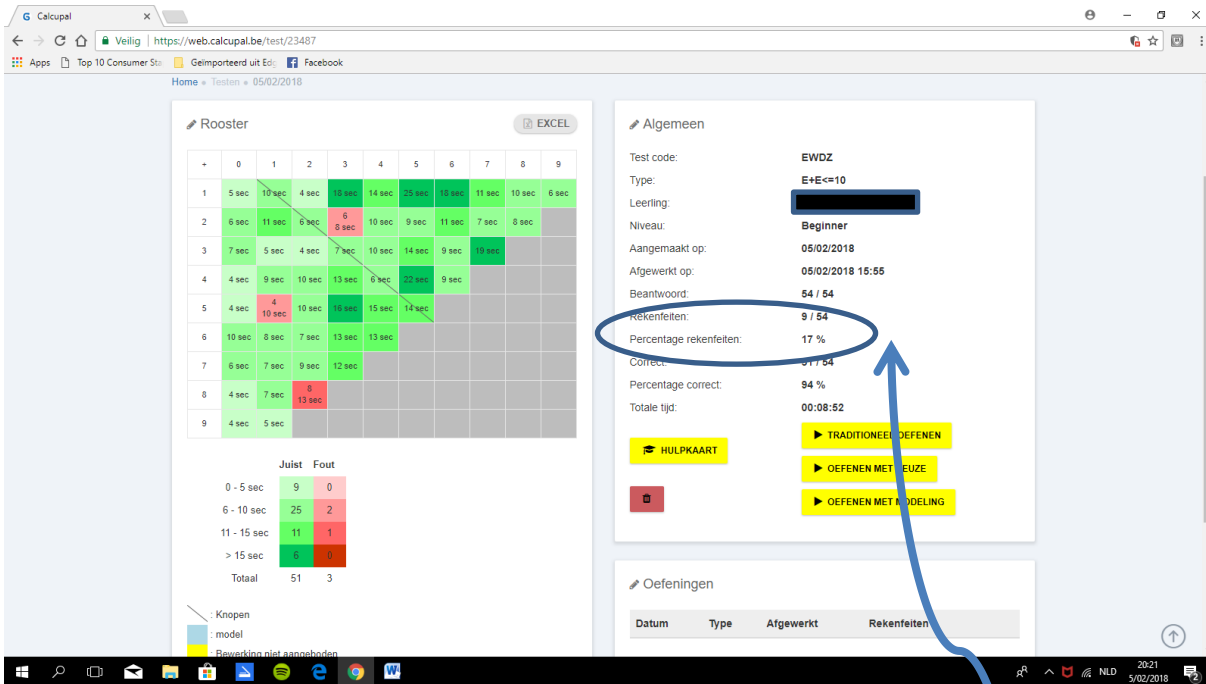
Calcupal

Veilig | https://web.calcupal.be/test/23487

Apps Top 10 Consumer Sta Geïmporteerd uit Edg Facebook

Home • Testen • 05/02/2018

Rooster

EXCEL

| + | 0 | 1 | 2 | 3 | 4 | 5 | 6 | 7 | 8 | 9 |
|---|---|---|---|---|---|---|---|---|---|---|
| 1 | 5 sec | 10 sec | 4 sec | 18 sec | 14 sec | 25 sec | 18 sec | 11 sec | 10 sec | 6 sec |
| 2 | 6 sec | 11 sec | 6 sec | 6 8 sec | 10 sec | 9 sec | 11 sec | 7 sec | 8 sec | |
| 3 | 7 sec | 5 sec | 4 sec | 7 sec | 10 sec | 14 sec | 9 sec | 19 sec | | |
| 4 | 4 sec | 9 sec | 10 sec | 13 sec | 6 sec | 22 sec | 9 sec | | | |
| 5 | 4 sec | 4 10 sec | 10 sec | 16 sec | 15 sec | 14 sec | | | | |
| 6 | 10 sec | 8 sec | 7 sec | 13 sec | 13 sec | | | | | |
| 7 | 6 sec | 7 sec | 9 sec | 12 sec | | | | | | |
| 8 | 4 sec | 7 sec | 8 13 sec | | | | | | | |
| 9 | 4 sec | 5 sec | | | | | | | | |

| | Juist | Fout |
|---|---|---|
| 0 - 5 sec | 9 | 0 |
| 6 - 10 sec | 25 | 2 |
| 11 - 15 sec | 11 | 1 |
| > 15 sec | 6 | 0 |
| Totaal | 51 | 3 |

: Knopen
: model
: Bewerking niet aangeboden

Algemeen

Test code: EWDZ
Type: E+E<=10
Leerling:
Niveau: Beginner
Aangemaakt op: 05/02/2018
Afgewerkt op: 05/02/2018 15:55
Beantwoord: 54 / 54
Rekenfeiten: 9 / 54
Percentage rekenfeiten: 17 %
Correct: 51 / 54
Percentage correct: 94 %
Totale tijd: 00:08:52

HULPKAART
TRADITIONEEL OEFENEN
OEFENEN MET KEUZE
OEFENEN MET MODELING

Oefeningen

| Datum | Type | Afgewerkt | Rekenfeiten |
|---|---|---|---|

NLD 20:21 5/02/2018